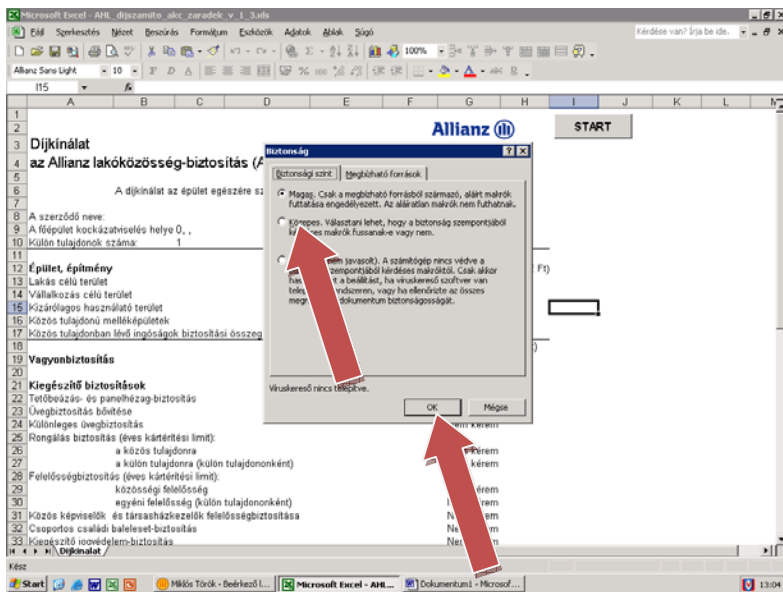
Microsoft Excel - AHL_dijszamito_akc_zaradek_v_1_3.xls

Fájl Szerkesztés Nézet Beszúrás Formátum Eszközök Adatok Ablak Súgó

Kérdése van? Írja be ide.

100%

Allianz Sans Light 10

I15 fx

| | A | B | C | D | E | F | G | H | I | J | K | L |
|---|---|---|---|---|---|---|---|---|---|---|---|---|

1
2
3 Díjkínálat
4 az Allianz lakóközösség-biztosítás (A
5
6 A díjkínálat az épület egészére sz
7
8 A szerződő neve:
9 A főépület kockázatviselés helye 0, ,
10 Külön tulajdonok száma: 1
11
12 Épület, építmény
13 Lakás célú terület
14 Vállalkozás célú terület
15 Kizárólagos használató terület
16 Közös tulajdonú melléképületek
17 Közös tulajdonban lévő ingóságok biztosítási összeg
18
19 Vagyonbiztosítás
20
21 Kiegészítő biztosítások
22 Tetőbeázás- és panelhézag-biztosítás
23 Üvegbiztosítás bővítése
24 Különleges üvegbiztosítás
25 Rongálás biztosítás (éves kártérítési limit):
26 a közös tulajdonra
27 a külön tulajdonra (külön tulajdononként)
28 Felelősségbiztosítás (éves kártérítési limit):
29 közösségi felelősség
30 egyéni felelősség (külön tulajdonként)
31 Közös képviselők és társasházkezelők felelősségbiztosítása
32 Csoportos családi baleset-biztosítás
33 Kiegészítő jogvédelem-biztosítás

Allianz

START

Ft)

)

kérem
érem
kérem
érem
érem
Nem
Nem
Nem

Biztonság

Biztonsági szint | Megbízható források

Magas. Csak a megbízható forrásból származó, aláírt makrók futtatása engedélyezett. Az aláíratlan makrók nem futtathatók.

Közepes. Választani lehet, hogy a biztonság szempontjából kérdéses makrók fussanak-e vagy nem.

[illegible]em javasolt). A számítógép nincs védve a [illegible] szempontjából kérdéses makróktól. Csak akkor ha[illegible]t a beállítást, ha víruskereső szoftver van telep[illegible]rendszeren, vagy ha ellenőrizte az összes meg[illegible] dokumentum biztonságosságát.

Víruskereső nincs telepítve.

OK Mégse

Díjkínálat

Kész

Start Miklós Török - Beérkező I... Microsoft Excel - AHL... Dokumentum1 - Microsof... 13:04